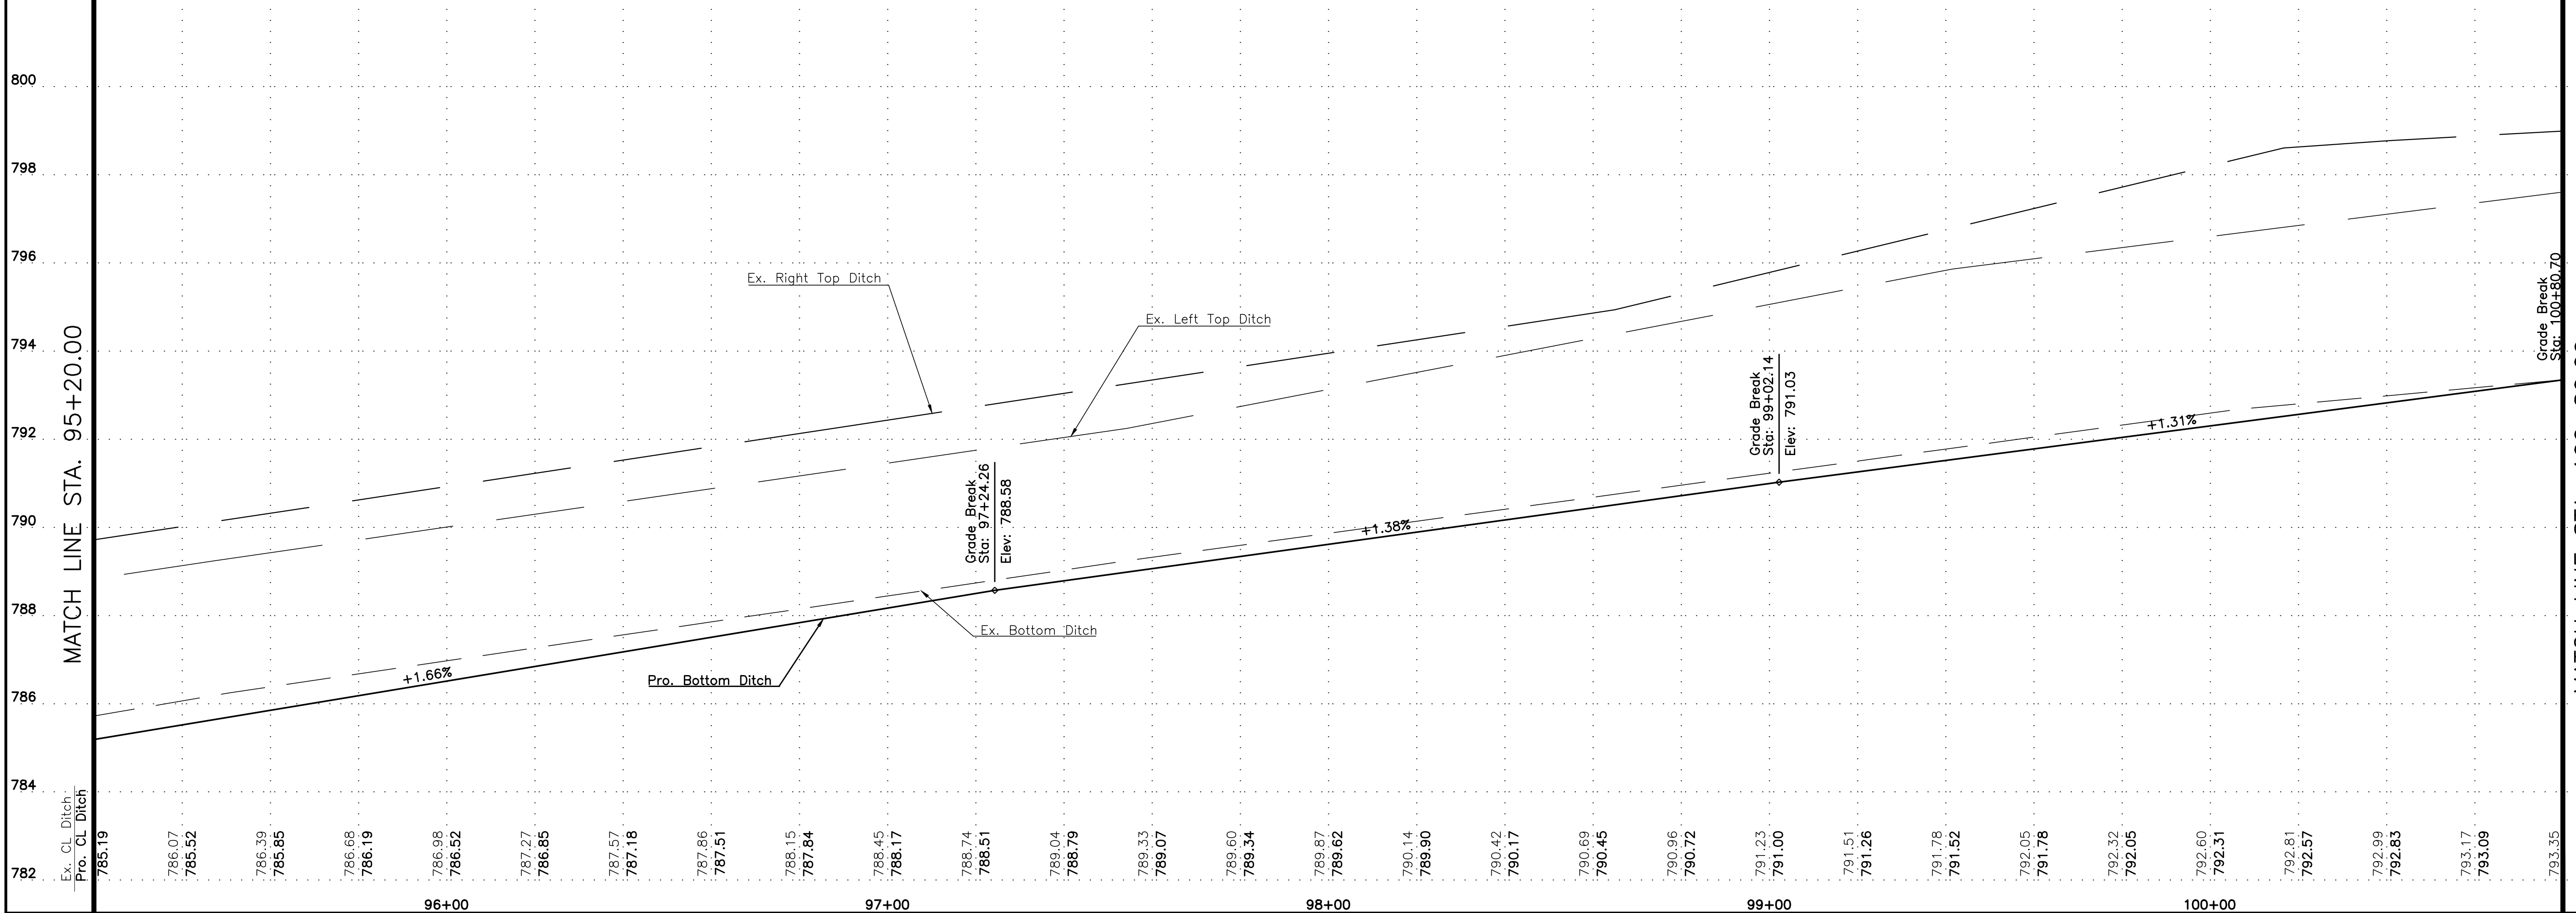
800
798
796
794
792
790
788
786
784
782

MATCH LINE STA. 95+20.00

Ex. Right Top Ditch
Ex. Left Top Ditch
Ex. Bottom Ditch
Pro. Bottom Ditch

Grade Break
Sta: 97+24.26
Elev: 788.58

Grade Break
Sta: 99+02.14
Elev: 791.03

Grade Break
Sta: 100+80.70

+1.66%
+1.38%
+1.31%

Ex. CL Ditch
Pro. CL Ditch

| | | | | | | | | | | | | | | | | | | | | | | | | | | | | | |
|---|---|---|---|---|---|---|---|---|---|---|---|---|---|---|---|---|---|---|---|---|---|---|---|---|---|---|---|---|---|
| Ex. | 786.07 | 786.39 | 786.68 | 786.98 | 787.27 | 787.57 | 787.86 | 788.15 | 788.45 | 788.74 | 789.04 | 789.33 | 789.60 | 789.87 | 790.14 | 790.42 | 790.69 | 790.96 | 791.23 | 791.51 | 791.78 | 792.05 | 792.32 | 792.60 | 792.81 | 792.99 | 793.17 | 793.35 |
| 785.19 | 785.52 | 785.85 | 786.19 | 786.52 | 786.85 | 787.18 | 787.51 | 787.84 | 788.17 | 788.51 | 788.79 | 789.07 | 789.34 | 789.62 | 789.90 | 790.17 | 790.45 | 790.72 | 791.00 | 791.26 | 791.52 | 791.78 | 792.05 | 792.31 | 792.57 | 792.83 | 793.09 | |

96+00
97+00
98+00
99+00
100+00